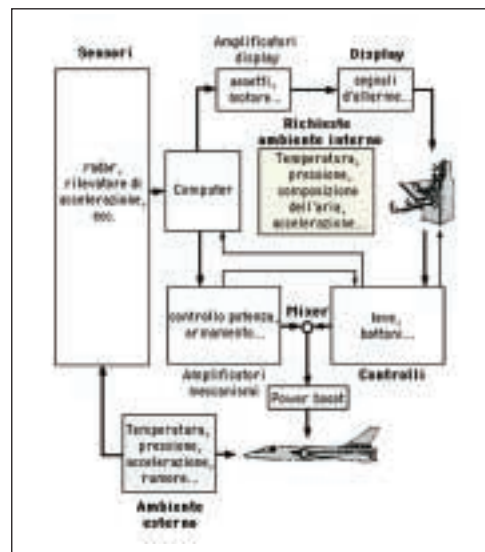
Sensori

radar, rilevatore di accelerazione, ecc.

Amplificatori display

assetti, motore...

Display

segnali d'allarme...

Richieste ambiente interno

Temperatura, pressione, composizione dell'aria, accelerazione...

Computer

controllo potenza, armamento...

Mixer

leve, bottoni...

Amplificatori meccanici

Controlli

Power boost

Temperatura, pressione, accelerazione, rumore...

Ambiente esterno